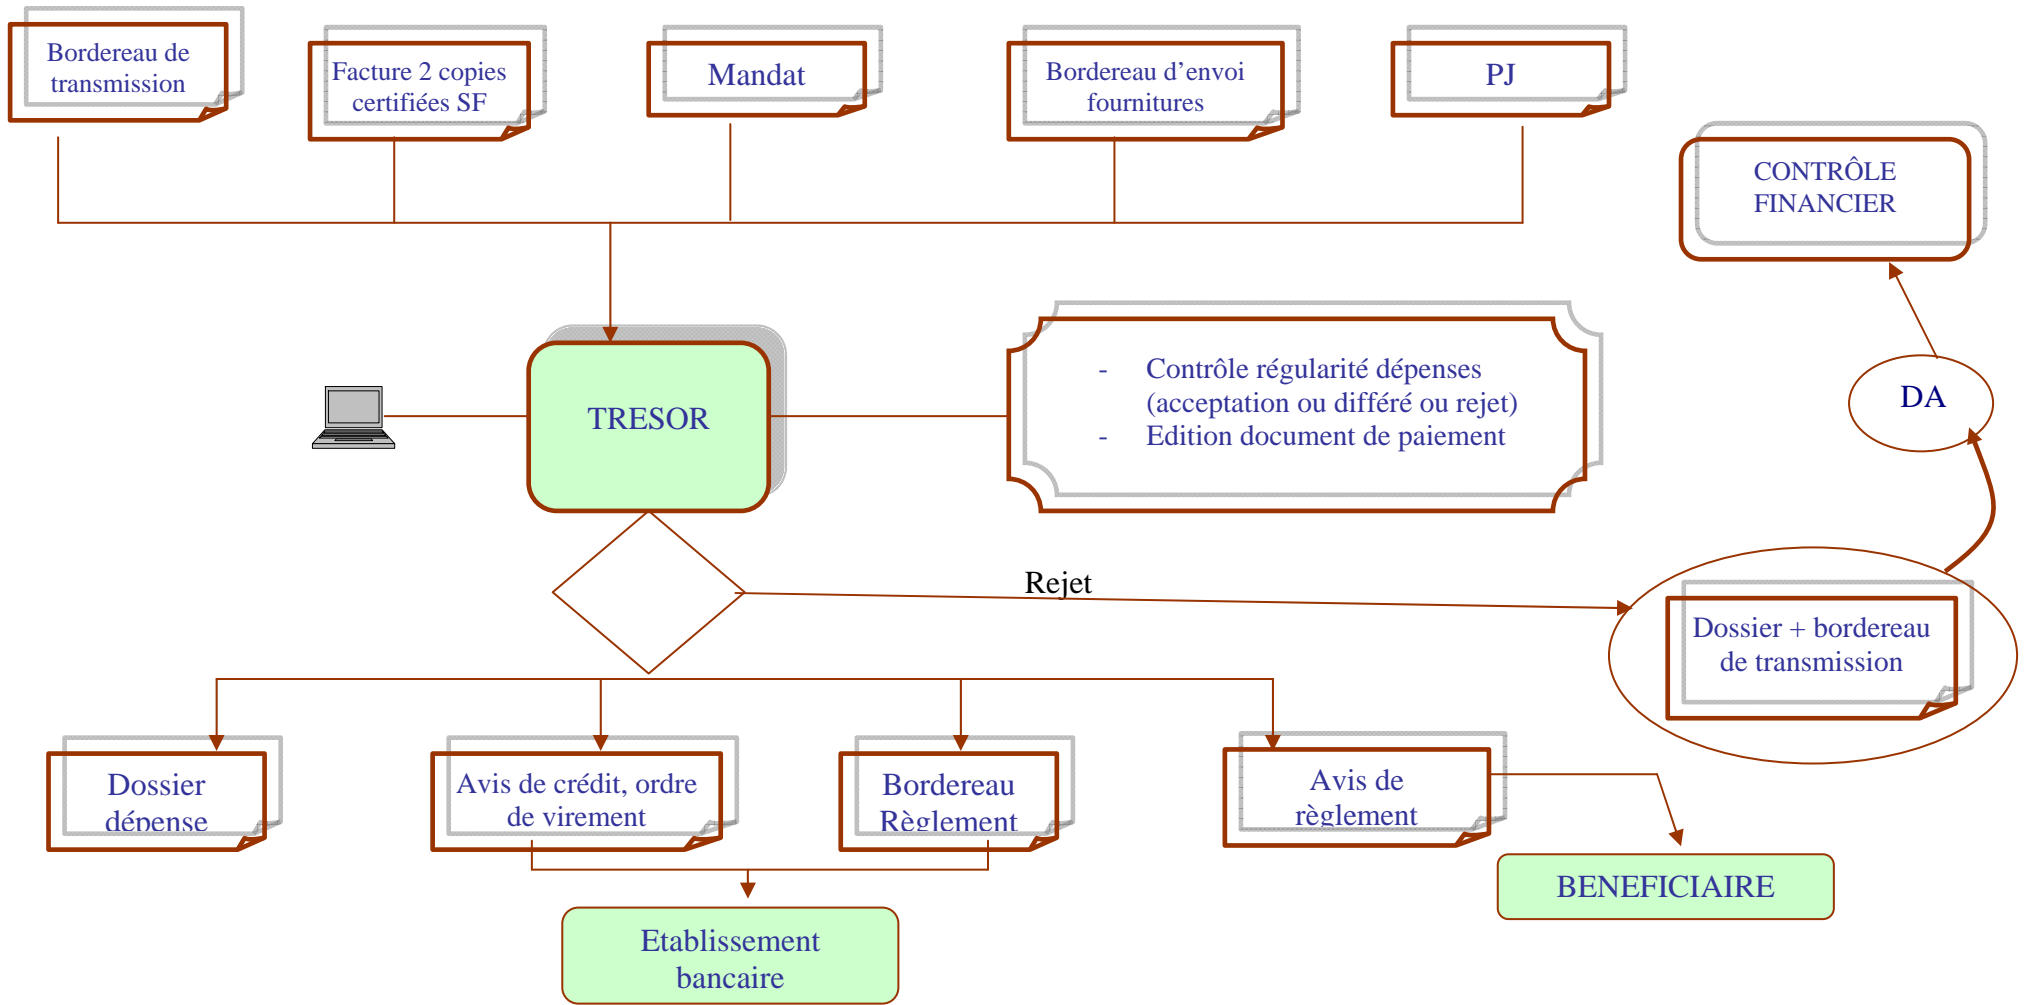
Bordereau de transmission

Facture 2 copies certifiées SF

Mandat

Bordereau d'envoi fournitures

PJ

CONTRÔLE FINANCIER

TRESOR

- Contrôle régularité dépenses (acceptation ou différé ou rejet)
- Edition document de paiement

DA

Rejet

Dossier + bordereau de transmission

Dossier dépense

Avis de crédit, ordre de virement

Bordereau Règlement

Avis de règlement

BENEFICIAIRE

Etablissement bancaire